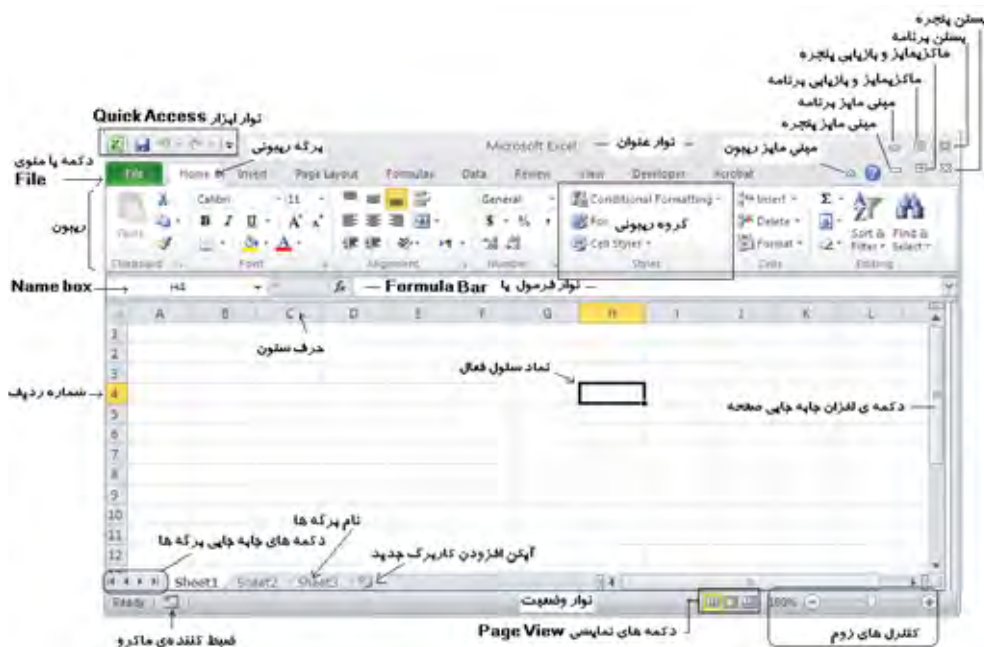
بستن پنجره
بستن برنامه
ماکزیمایز و بازیابی پنجره
ماکزیمایز و بازیابی برنامه
مینی مایز برنامه
مینی مایز پنجره
مینی مایز ریبون

نوار ابزار Quick Access
دکمه یا منوی File
برگه ریبونی
Microsoft Excel — نوار عنوان

File Home Insert Page Layout Formulas Data Review View Developer Acrobat

ریبون
Paste
Calibri 11
B I U A A
Clipboard Font Alignment Number
General
$ % ,
Conditional Formatting
Format as Table
Cell Styles
گروه ریبونی
Styles
Insert
Delete
Format
Cells
Sort & Filter
Find & Select
Editing

Name box
H4
fx — Formula Bar یا نوار فرمول —

A B C D E F G H I J K L
حرف ستون
تماد سلول فعال
شماره ردیف
دکمه ی افزان جابه جایی صفحه
1 2 3 4 5 6 7 8 9 10 11 12

نام برگه ها
دکمه های جابه جایی برگه ها
آیکن افزودن کاربرگ جدید
Sheet1 Sheet2 Sheet3

Ready
نوار وضعیت
100%
ضبط کننده ی ماکرو
دکمه های نمایش Page View
کنترل های زوم